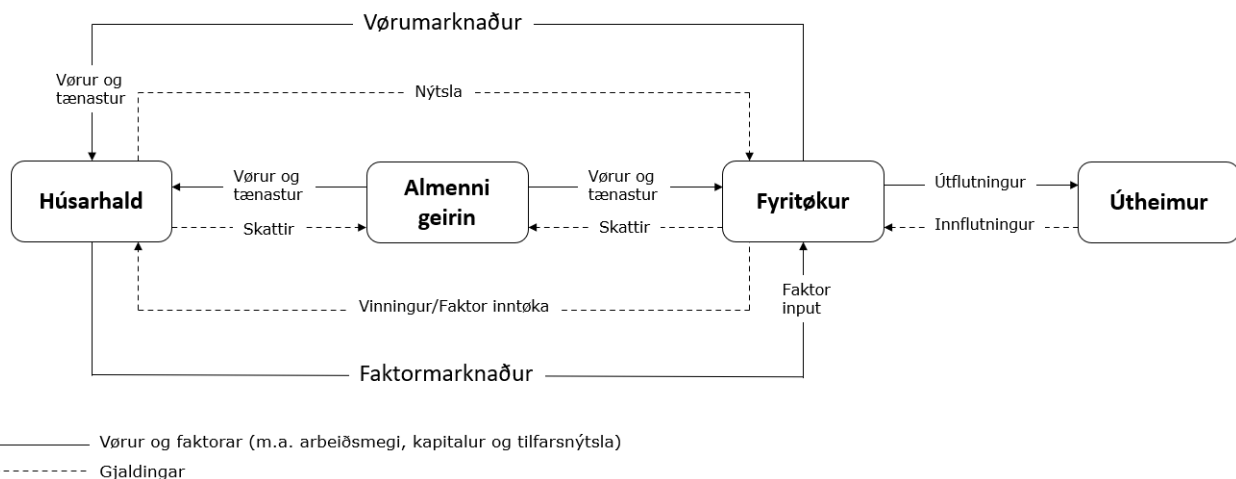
Vørumarknaður

Vørur og tænastur

Nýtsla

Húsarhald

Vørur og tænastur

Skattir

Almenni geirin

Vørur og tænastur

Skattir

Fyritøkur

Útflutningur

Innflutningur

Útheimur

Vinningur/Faktor inntøka

Faktor input

Faktormarknaður

Vørur og faktorar (m.a. arbeiðsmegi, kapitalur og tilfarsnýtsla)

Gjaldingar